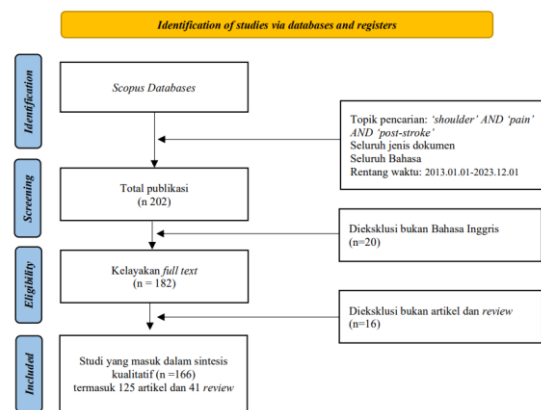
Identification of studies via databases and registers

Identification

Scopus Databases

Topik pencarian: 'shoulder' AND 'pain' AND 'post-stroke'
Seluruh jenis dokumen
Seluruh Bahasa
Rentang waktu: 2013.01.01-2023.12.01

Screening

Total publikasi
(n 202)

Dieksklusi bukan Bahasa Inggris
(n=20)

Eligibility

Kelayakan full text
(n = 182)

Dieksklusi bukan artikel dan review
(n=16)

Included

Studi yang masuk dalam sintesis kualitatif (n =166)
termasuk 125 artikel dan 41 review